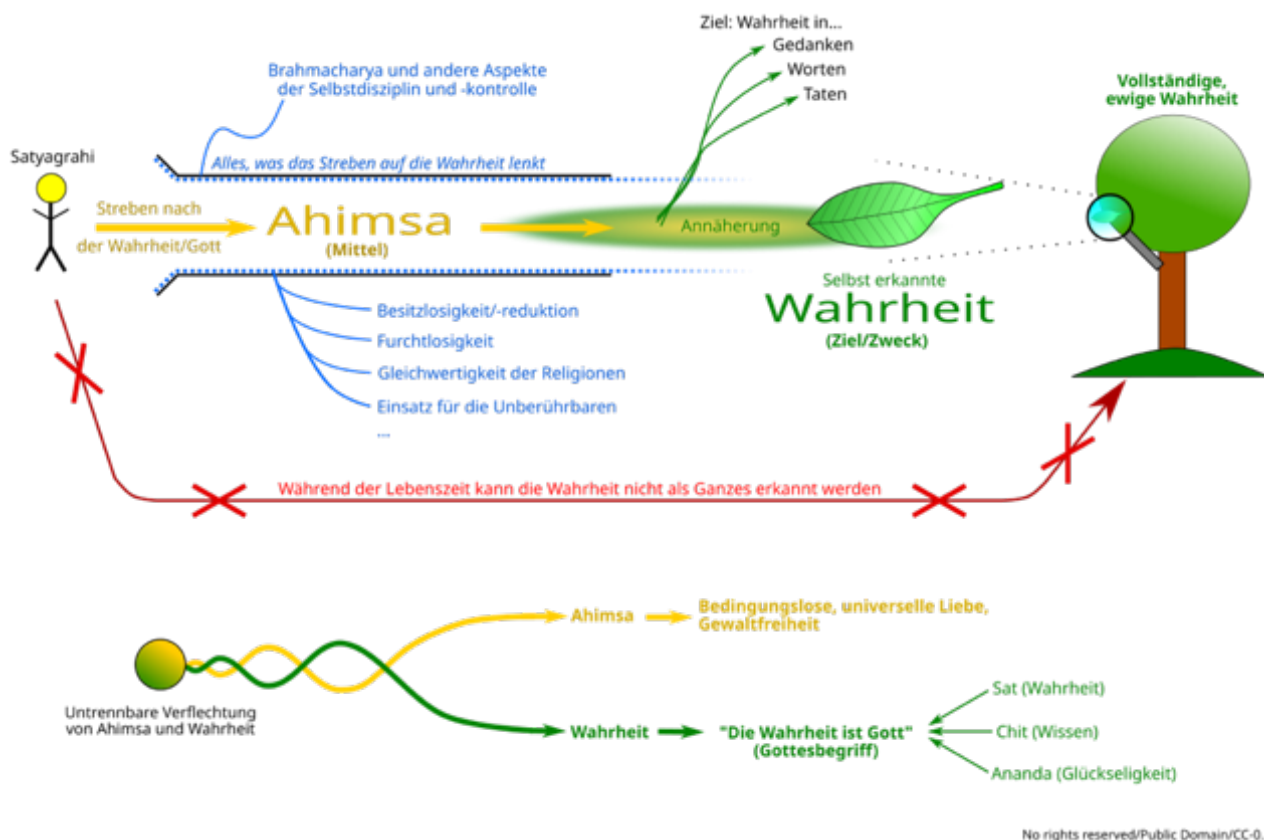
Ziel: Wahrheit in...
Gedanken
Worten
Taten

Brahmacharya und andere Aspekte der Selbstdisziplin und -kontrolle

Vollständige, ewige Wahrheit

Satyagrahi

Alles, was das Streben auf die Wahrheit lenkt

Streben nach der Wahrheit/Gott

Ahimsa
(Mittel)

Annäherung

Selbst erkannte
Wahrheit
(Ziel/Zweck)

Besitzlosigkeit/-reduktion
Furchtlosigkeit
Gleichwertigkeit der Religionen
Einsatz für die Unberührbaren
...

Während der Lebenszeit kann die Wahrheit nicht als Ganzes erkannt werden

Ahimsa
Bedingungslose, universelle Liebe, Gewaltfreiheit

Untrennbare Verflechtung von Ahimsa und Wahrheit

Wahrheit
"Die Wahrheit ist Gott"
(Gottesbegriff)

Sat (Wahrheit)
Chit (Wissen)
Ananda (Glückseligkeit)

No rights reserved/Public Domain/CC-0.